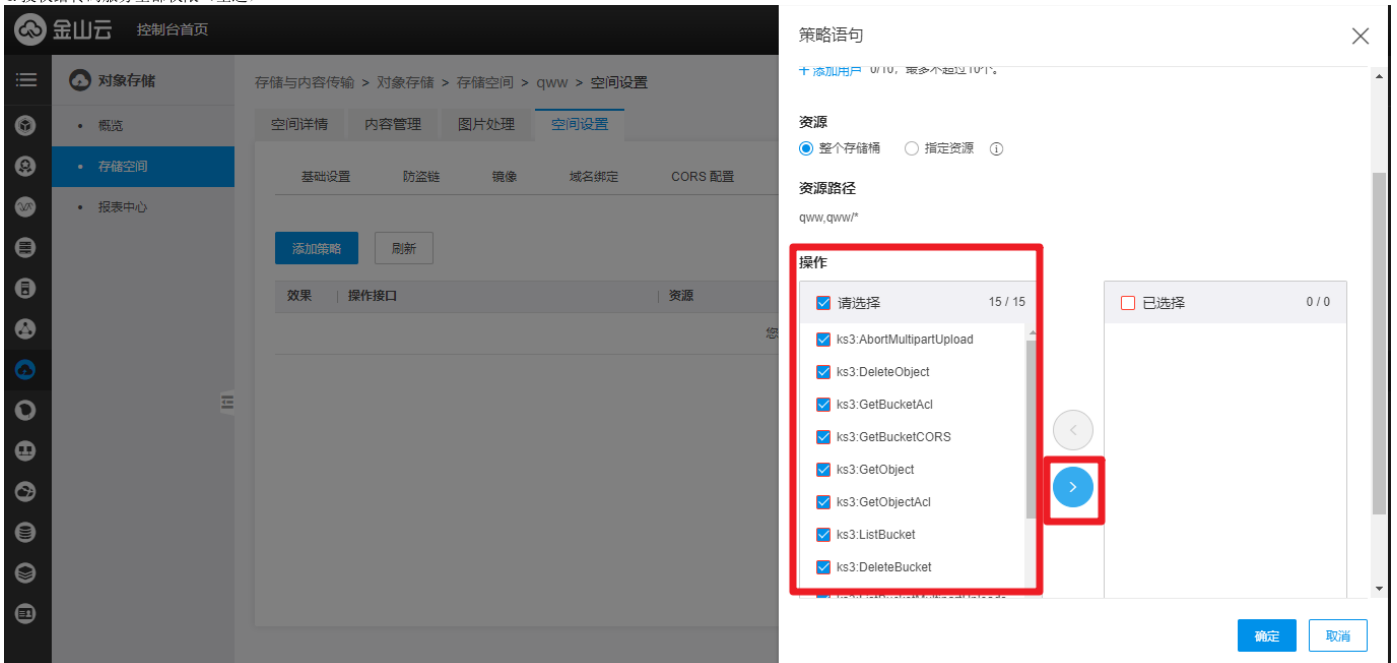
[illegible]

金山云 控制台首页

对象存储

• 概览

• 存储空间

• 报表中心

存储与内容传输 > 对象存储 > 存储空间 > qww > 空间设置

空间详情 内容管理 图片处理 空间设置

基础设置 防盗链 镜像 域名绑定 CORS 配置

添加策略 刷新

| 效果 | 操作接口 | 资源 |
|---|---|---|

您

策略语句

+ 添加用户 0/10，最多不超过10个。

资源

整个存储桶 指定资源

资源路径

qww,qww/*

操作

请选择 15 / 15

ks3:AbortMultipartUpload

ks3:DeleteObject

ks3:GetBucketAcl

ks3:GetBucketCORS

ks3:GetObject

ks3:GetObjectAcl

ks3:ListBucket

ks3:DeleteBucket

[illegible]

已选择 0 / 0

确定 取消